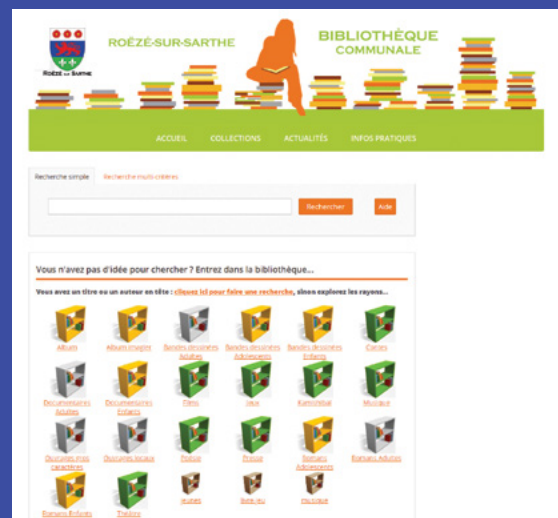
ROËZÉ-SUR-SARTHE

BIBLIOTHÈQUE COMMUNALE

ROËZÉ SUR SARTHE

ACCUEIL COLLECTIONS ACTUALITÉS INFOS PRATIQUES

Recherche simple Recherche multi-critères

Rechercher Aide

Vous n'avez pas d'idée pour chercher ? Entrez dans la bibliothèque...

Vous avez un titre ou un auteur en tête : cliquez ici pour faire une recherche, sinon explorez les rayons...

Album Albums images Bandes dessinées Adultes Bandes dessinées Adolescents Bandes dessinées Enfants Contes

Documentaires Adultes Documentaires Enfants Films Jeux Kamishibaï Musique

Ouvrages gros caractères Ouvrages locaux Poésie Presse Romans Adolescents Romans Adultes

Romans Enfants Théâtre Jeunes Bébé-lecteur Musique